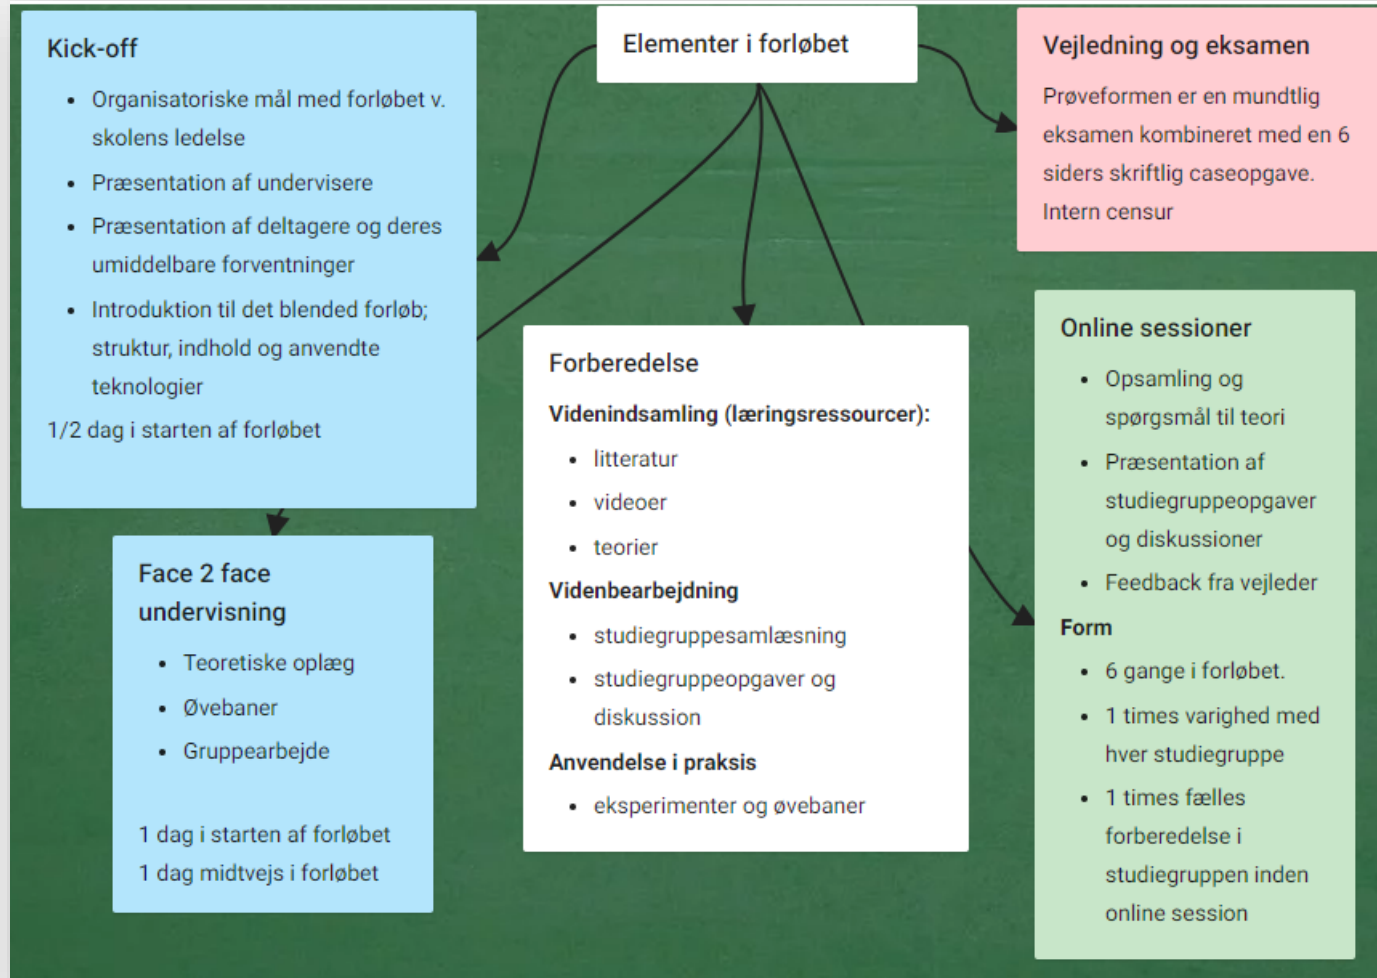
Elementer i forløbet

Kick-off

- Organisatoriske mål med forløbet v. skolens ledelse
- Præsentation af undervisere
- Præsentation af deltagere og deres umiddelbare forventninger
- Introduktion til det blended forløb; struktur, indhold og anvendte teknologier

1/2 dag i starten af forløbet

Vejledning og eksamen

Prøveformen er en mundtlig eksamen kombineret med en 6 siders skriftlig caseopgave. Intern censur

Face 2 face undervisning

- Teoretiske oplæg
- Øvebaner
- Gruppearbejde

1 dag i starten af forløbet
1 dag midtvejs i forløbet

Forberedelse

Videnindsamling (læringsressourcer):

- litteratur
- videoer
- teorier

Videnbearbejdning

- studiegruppesamlæsning
- studiegruppeopgaver og diskussion

Anvendelse i praksis

- eksperimenter og øvebaner

Online sessioner

- Opsamling og spørgsmål til teori
- Præsentation af studiegruppeopgaver og diskussioner
- Feedback fra vejleder

Form

- 6 gange i forløbet.
- 1 times varighed med hver studiegruppe
- 1 times fælles forberedelse i studiegruppen inden online session